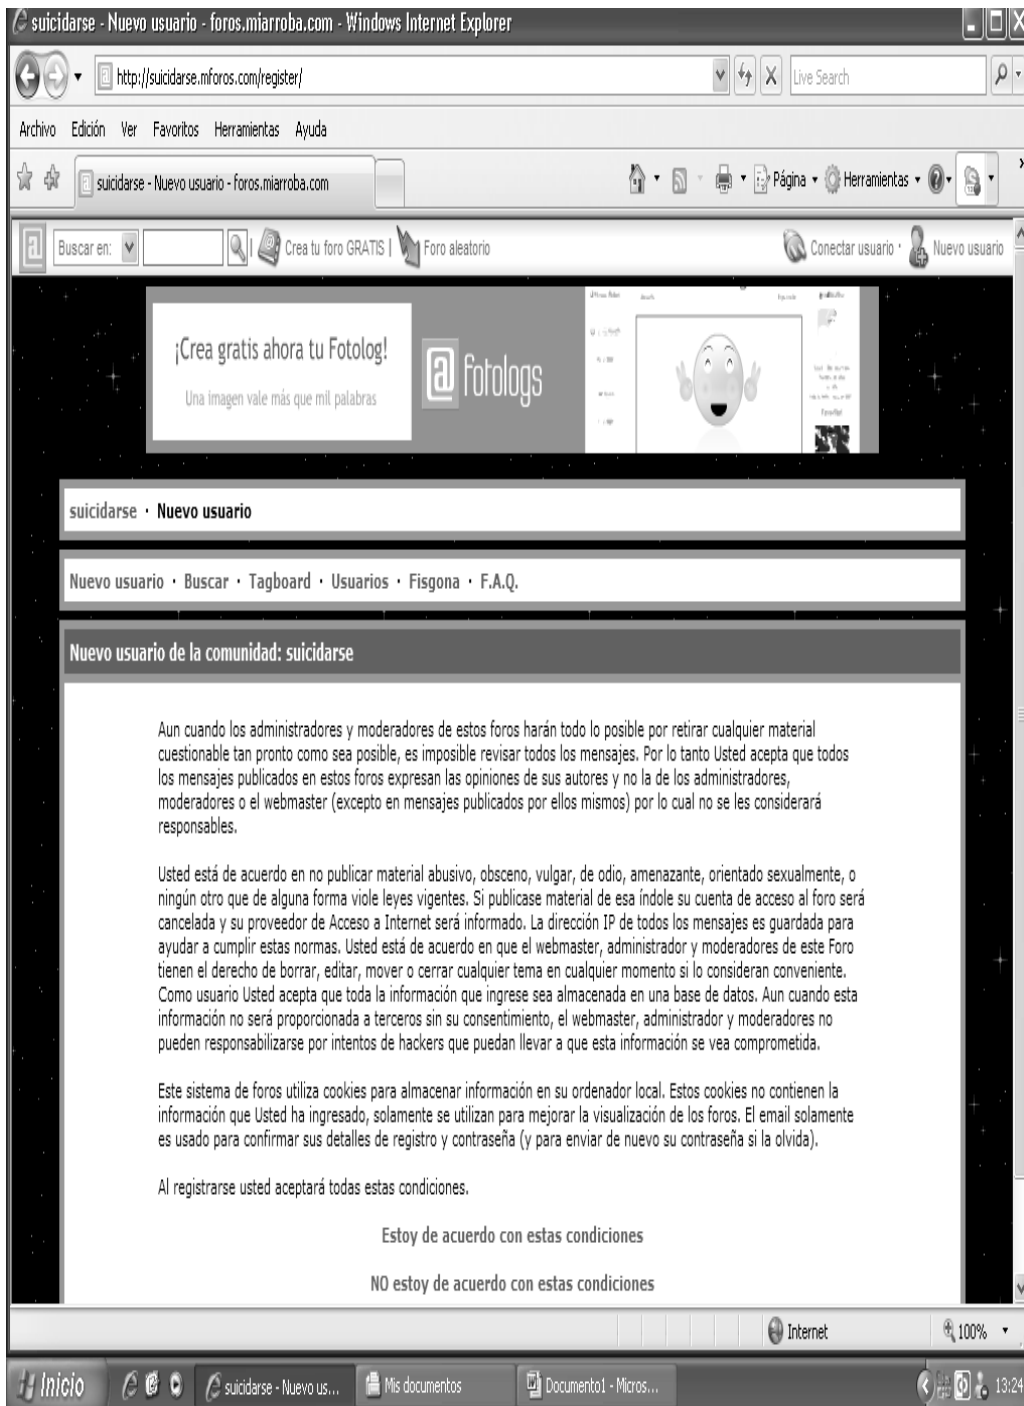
suicidarse - Nuevo usuario - foros.miarroba.com - Windows Internet Explorer

http://suicidarse.mforos.com/register/

Live Search

Archivo Edición Ver Favoritos Herramientas Ayuda

suicidarse - Nuevo usuario - foros.miarroba.com

Página · Herramientas ·

Buscar en: Crea tu foro GRATIS | Foro aleatorio Conectar usuario · Nuevo usuario

¡Crea gratis ahora tu Fotolog!

Una imagen vale más que mil palabras

fotologs

suicidarse · Nuevo usuario

Nuevo usuario · Buscar · Tagboard · Usuarios · Fisgona · F.A.Q.

Nuevo usuario de la comunidad: suicidarse

Aun cuando los administradores y moderadores de estos foros harán todo lo posible por retirar cualquier material cuestionable tan pronto como sea posible, es imposible revisar todos los mensajes. Por lo tanto Usted acepta que todos los mensajes publicados en estos foros expresan las opiniones de sus autores y no la de los administradores, moderadores o el webmaster (excepto en mensajes publicados por ellos mismos) por lo cual no se les considerará responsables.

Usted está de acuerdo en no publicar material abusivo, obsceno, vulgar, de odio, amenazante, orientado sexualmente, o ningún otro que de alguna forma viole leyes vigentes. Si publicase material de esa índole su cuenta de acceso al foro será cancelada y su proveedor de Acceso a Internet será informado. La dirección IP de todos los mensajes es guardada para ayudar a cumplir estas normas. Usted está de acuerdo en que el webmaster, administrador y moderadores de este Foro tienen el derecho de borrar, editar, mover o cerrar cualquier tema en cualquier momento si lo consideran conveniente. Como usuario Usted acepta que toda la información que ingrese sea almacenada en una base de datos. Aun cuando esta información no será proporcionada a terceros sin su consentimiento, el webmaster, administrador y moderadores no pueden responsabilizarse por intentos de hackers que puedan llevar a que esta información se vea comprometida.

Este sistema de foros utiliza cookies para almacenar información en su ordenador local. Estos cookies no contienen la información que Usted ha ingresado, solamente se utilizan para mejorar la visualización de los foros. El email solamente es usado para confirmar sus detalles de registro y contraseña (y para enviar de nuevo su contraseña si la olvida).

Al registrarse usted aceptará todas estas condiciones.

Estoy de acuerdo con estas condiciones

NO estoy de acuerdo con estas condiciones

Internet 100%

Inicio suicidarse - Nuevo us... Mis documentos Documento1 - Micros... 13:24